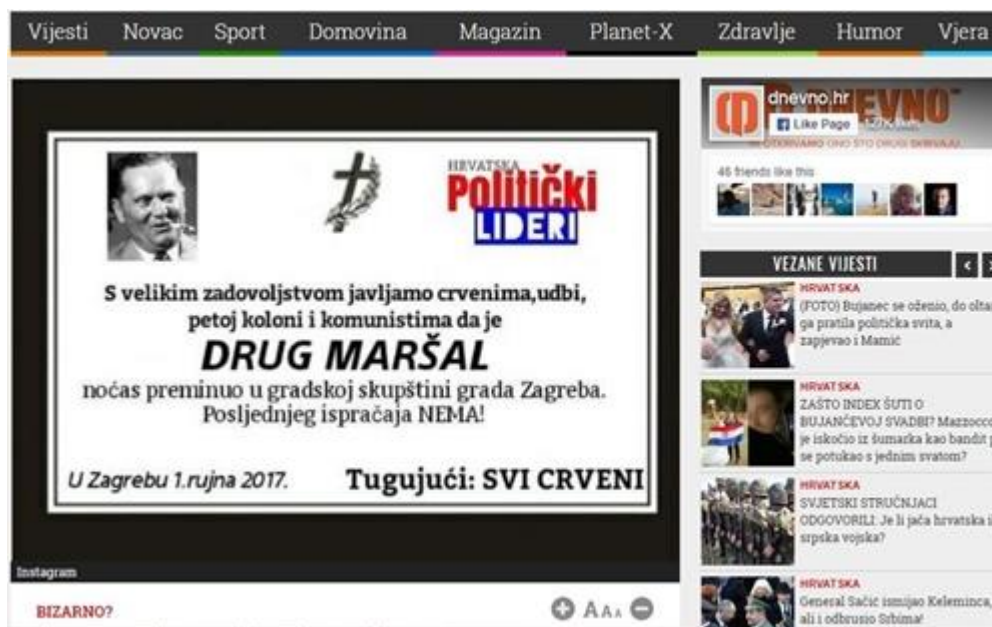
Vijesti Novac Sport Domovina Magazin Planet-X Zdravlje Humor Vjera

HRVATSKA
Politički
LIDERI

S velikim zadovoljstvom javljamo crvenima,udbi, petoj koloni i komunistima da je

DRUG MARŠAL

noćas preminuo u gradskoj skupštini grada Zagreba. Posljednjeg ispraćaja NEMA!

U Zagrebu 1.rujna 2017.

Tugujući: SVI CRVENI

Instagram

BIZARNO?

A A A

dnevno.hr
Like Page
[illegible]
46 friends like this

VEZANE VIJESTI

HRVATSKA
(FOTO) Bujanec se oženio, do oltar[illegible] ga pratila politička svita, a zapjevao i Mamić

HRVATSKA
ZAŠTO INDEX ŠUTI O BUJANČEVOJ SVADBI? Mazzocc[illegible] je iskočio iz šumarka kao bandit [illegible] se potukao s jednim svatom?

HRVATSKA
SVJETSKI STRUČNJACI ODGOVORILI: Je li jača hrvatska i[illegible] srpska vojska?

HRVATSKA
General Sačić ismijao Kelemina, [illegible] ali i odbrusio Srbima!